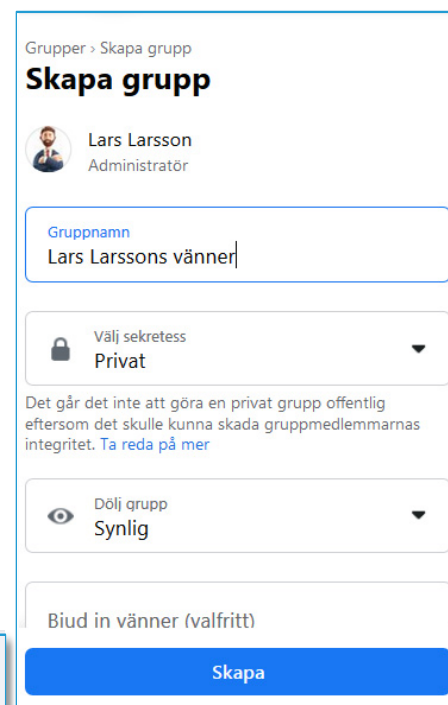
Grupper › Skapa grupp

Skapa grupp

Lars Larsson
Administratör

Gruppnamn
Lars Larssons vänner

Välj sekretess
Privat

Det går det inte att göra en privat grupp offentlig eftersom det skulle kunna skada gruppmedlemmarnas integritet. Ta reda på mer

Dölj grupp
Synlig

Bjud in vänner (valfritt)

Skapa